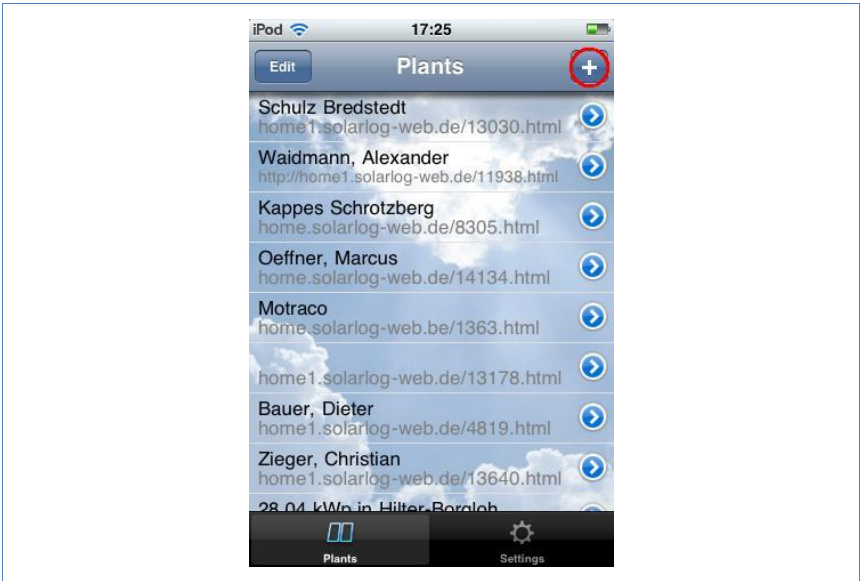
iPod 17:25

Edit Plants +

Schulz Bredstedt
home1.solarlog-web.de/13030.html

Waidmann, Alexander
http://home1.solarlog-web.de/11938.html

Kappes Schrotzberg
home.solarlog-web.de/8305.html

Oeffner, Marcus
home.solarlog-web.de/14134.html

Motraco
home.solarlog-web.be/1363.html

home1.solarlog-web.de/13178.html

Bauer, Dieter
home1.solarlog-web.de/4819.html

Zieger, Christian
home1.solarlog-web.de/13640.html

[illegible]

Plants Settings